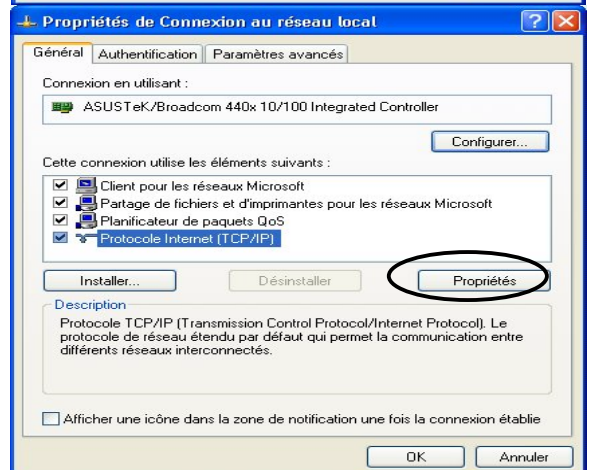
Propriétés de Connexion au réseau local

Général | Authentification | Paramètres avancés

Connexion en utilisant :

ASUSTeK/Broadcom 440x 10/100 Integrated Controller

Configurer...

Cette connexion utilise les éléments suivants :

Client pour les réseaux Microsoft
Partage de fichiers et d'imprimantes pour les réseaux Microsoft
Planificateur de paquets QoS
Protocole Internet (TCP/IP)

Installer... | Désinstaller | Propriétés

Description

Protocole TCP/IP (Transmission Control Protocol/Internet Protocol). Le protocole de réseau étendu par défaut qui permet la communication entre différents réseaux interconnectés.

Afficher une icône dans la zone de notification une fois la connexion établie

OK | Annuler